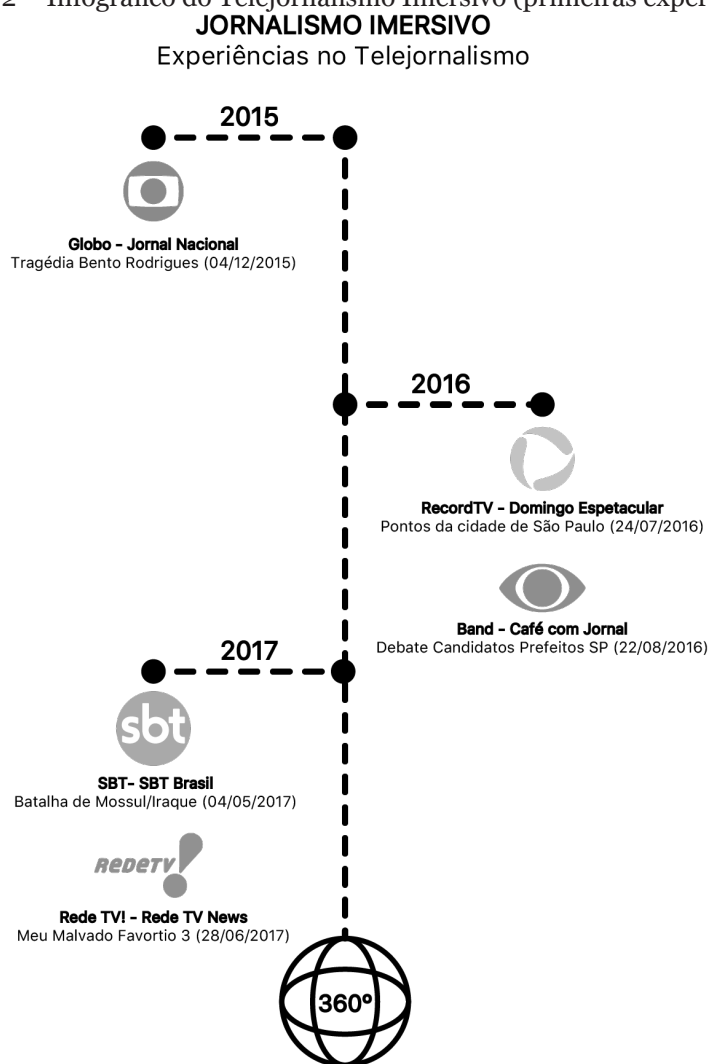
2 – Infográfico do Telejornalismo Imersivo (primeiras exper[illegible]

JORNALISMO IMERSIVO

Experiências no Telejornalismo

2015

Globo - Jornal Nacional
Tragédia Bento Rodrigues (04/12/2015)

2016

RecordTV - Domingo Espetacular
Pontos da cidade de São Paulo (24/07/2016)

Band - Café com Jornal
Debate Candidatos Prefeitos SP (22/08/2016)

2017

sbt

SBT- SBT Brasil
Batalha de Mossul/Iraque (04/05/2017)

REDETV!

Rede TV! - Rede TV News
Meu Malvado Favortio 3 (28/06/2017)

360º